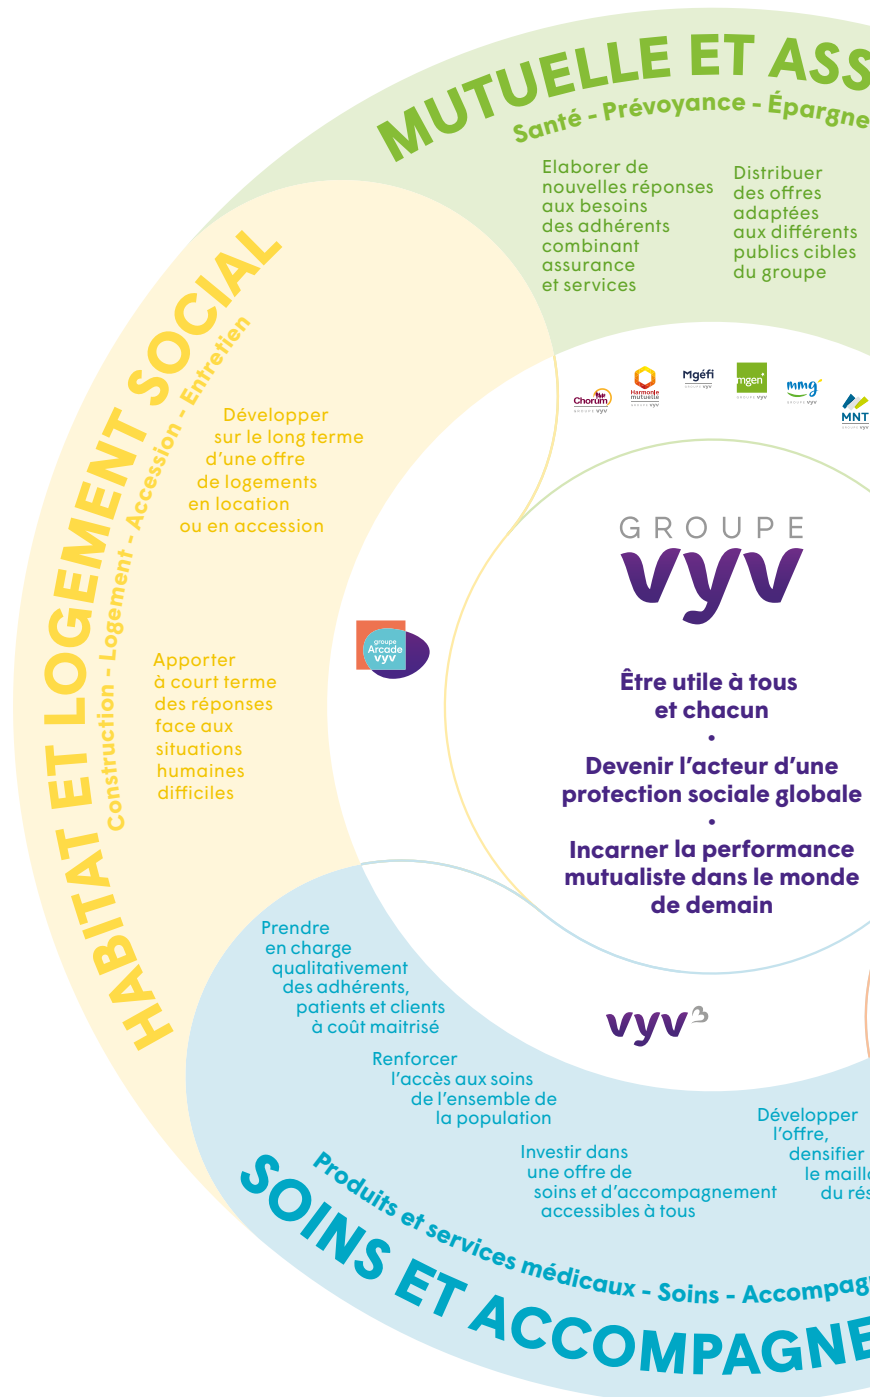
MUTUELLE ET ASS
Santé - Prévoyance - Épargne

Elaborer de nouvelles réponses aux besoins des adhérents combinant assurance et services

Distribuer des offres adaptées aux différents publics cibles du groupe

Chorum Harmonie mutuelle Mgéfi mgen mmg MNT

HABITAT ET LOGEMENT SOCIAL
Construction - Logement - Accession - Entretien

Développer sur le long terme d'une offre de logements en location ou en accession

Apporter à court terme des réponses face aux situations humaines difficiles

groupe Arcade vyv

GROUPE
vyv

Être utile à tous et chacun
•
Devenir l'acteur d'une protection sociale globale
•
Incarner la performance mutualiste dans le monde de demain

Prendre en charge qualitativement des adhérents, patients et clients à coût maitrisé

Renforcer l'accès aux soins de l'ensemble de la population

vyv³

Investir dans une offre de soins et d'accompagnement accessibles à tous

Développer l'offre, densifier le maill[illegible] du rés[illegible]

Produits et services médicaux - Soins - Accompag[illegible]
SOINS ET ACCOMPAGNE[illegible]